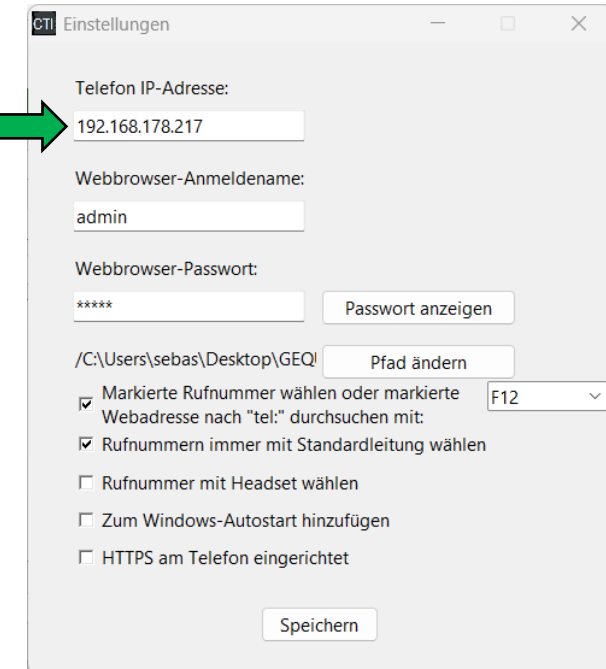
CTI Einstellungen

Telefon IP-Adresse:

192.168.178.217

Webbrowser-Anmeldename:

admin

Webbrowser-Passwort:

*****

Passwort anzeigen

/C:\Users\sebas\Desktop\GEQ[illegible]

Pfad ändern

☑ Markierte Rufnummer wählen oder markierte Webadresse nach "tel:" durchsuchen mit:

F12

☑ Rufnummern immer mit Standardleitung wählen

☐ Rufnummer mit Headset wählen

☐ Zum Windows-Autostart hinzufügen

☐ HTTPS am Telefon eingerichtet

Speichern